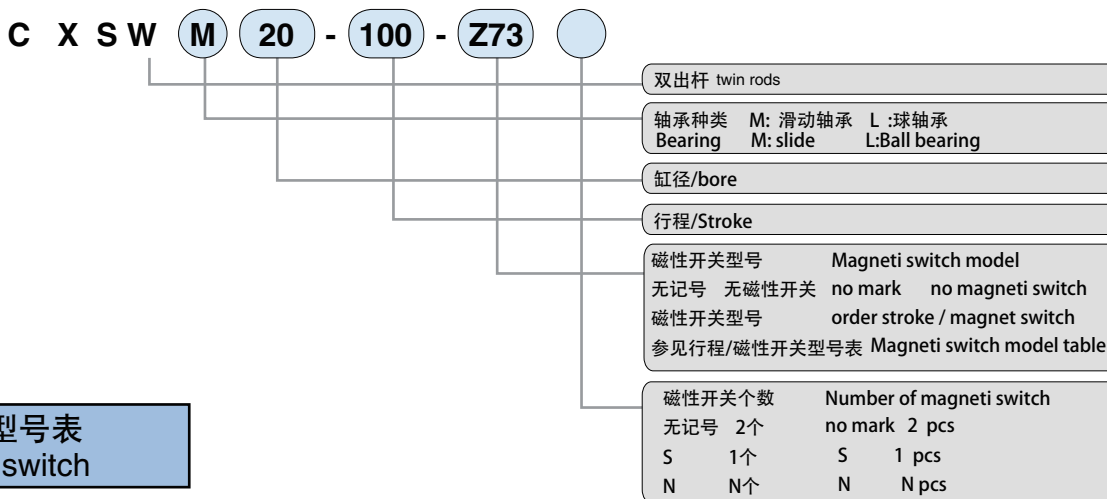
C X S W M 20 - 100 - Z73

双出杆 twin rods

轴承种类 M: 滑动轴承 L :球轴承
Bearing M: slide L:Ball bearing

缸径/bore

行程/Stroke

磁性开关型号 Magneti switch model
无记号 无磁性开关 no mark no magneti switch
磁性开关型号 order stroke / magnet switch
参见行程/磁性开关型号表 Magneti switch model table

磁性开关个数 Number of magneti switch
无记号 2个 no mark 2 pcs
S 1个 S 1 pcs
N N个 N N pcs

型号表
switch